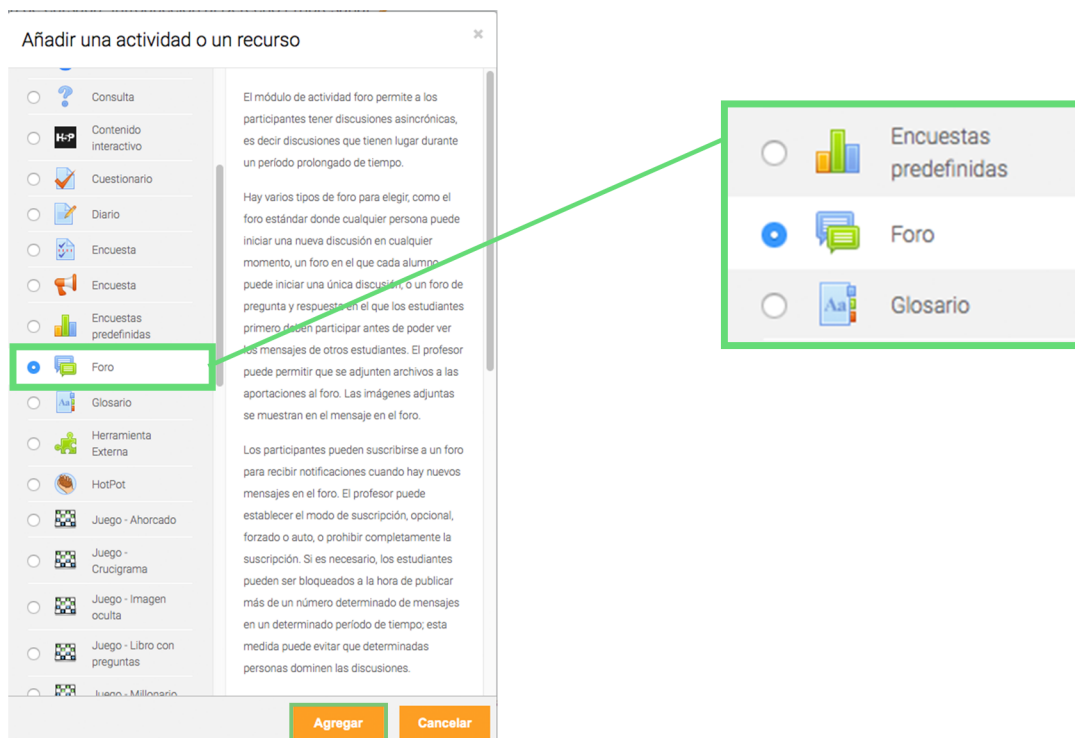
Añadir una actividad o un recurso

×

Consulta

Contenido interactivo

Cuestionario

Diario

Encuesta

Encuesta

Encuestas predefinidas

Foro

Glosario

Herramienta Externa

HotPot

Juego - Ahorcado

Juego - Crucigrama

Juego - Imagen oculta

Juego - Libro con preguntas

Juego - Millonario

El módulo de actividad foro permite a los participantes tener discusiones asincrónicas, es decir discusiones que tienen lugar durante un período prolongado de tiempo.

Hay varios tipos de foro para elegir, como el foro estándar donde cualquier persona puede iniciar una nueva discusión en cualquier momento, un foro en el que cada alumno puede iniciar una única discusión, o un foro de pregunta y respuesta en el que los estudiantes primero deben participar antes de poder ver los mensajes de otros estudiantes. El profesor puede permitir que se adjunten archivos a las aportaciones al foro. Las imágenes adjuntas se muestran en el mensaje en el foro.

Los participantes pueden suscribirse a un foro para recibir notificaciones cuando hay nuevos mensajes en el foro. El profesor puede establecer el modo de suscripción, opcional, forzado o auto, o prohibir completamente la suscripción. Si es necesario, los estudiantes pueden ser bloqueados a la hora de publicar más de un número determinado de mensajes en un determinado período de tiempo; esta medida puede evitar que determinadas personas dominen las discusiones.

Agregar

Cancelar

Encuestas predefinidas

Foro

Glosario